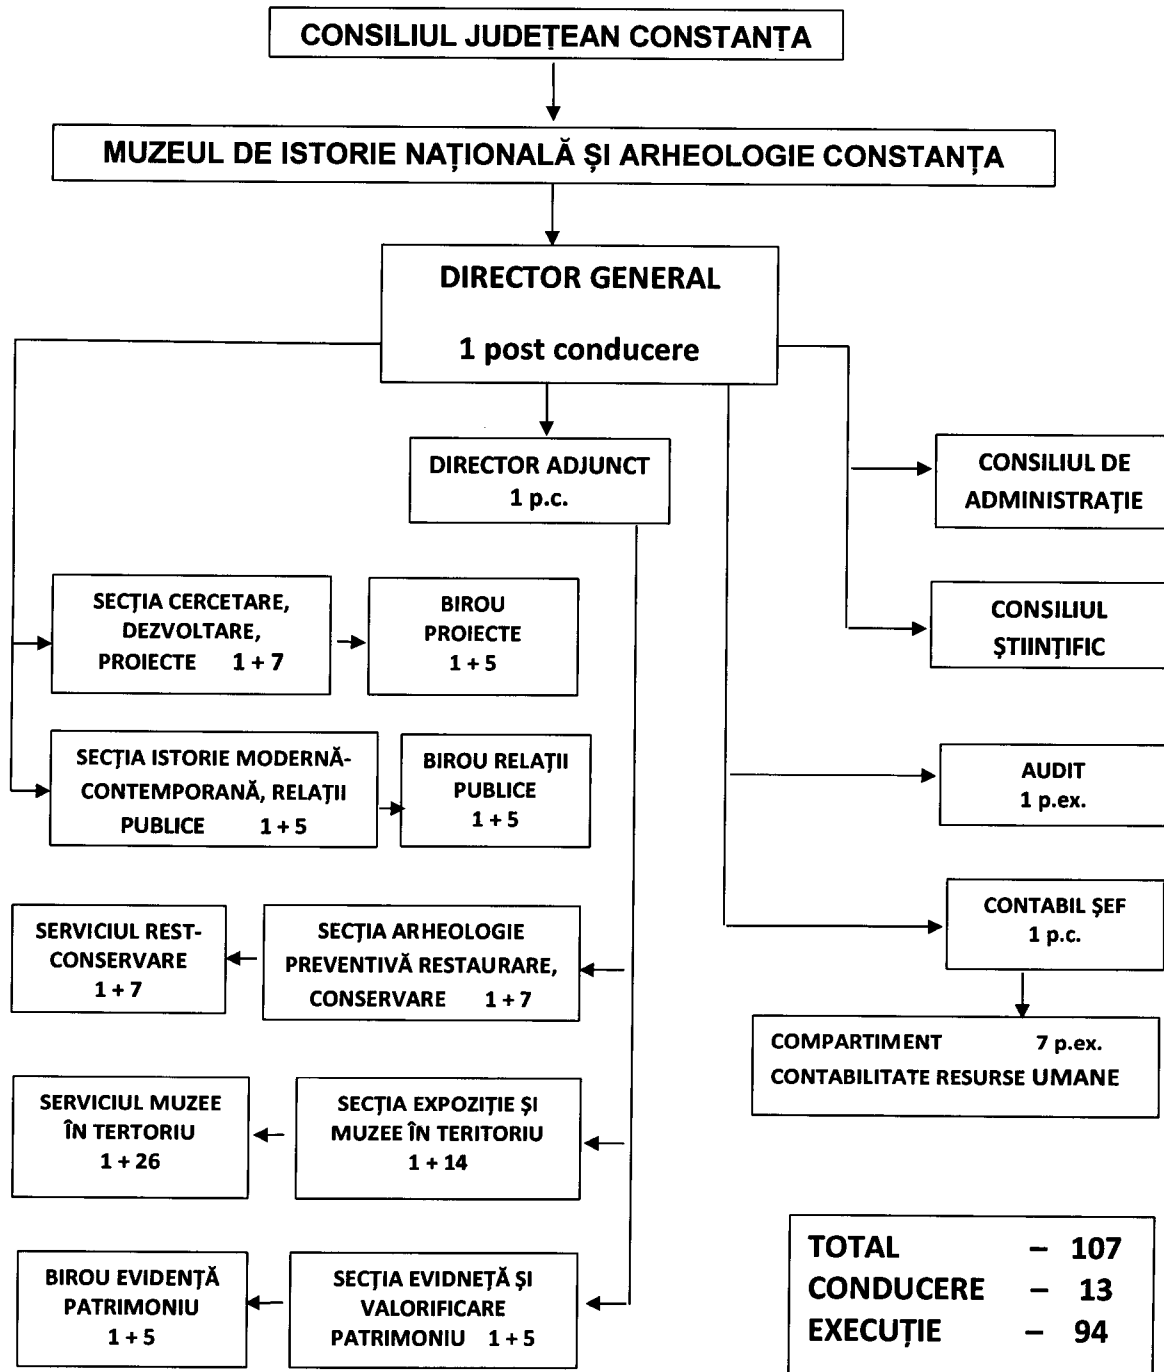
CONSILIUL JUDEȚEAN CONSTANȚA

MUZEUL DE ISTORIE NAȚIONALĂ ȘI ARHEOLOGIE CONSTANȚA

DIRECTOR GENERAL

1 post conducere

DIRECTOR ADJUNCT
1 p.c.

CONSILIUL DE ADMINISTRAȚIE

CONSILIUL ȘTIINȚIFIC

SECȚIA CERCETARE, DEZVOLTARE, PROIECTE 1 + 7

BIROU PROIECTE
1 + 5

SECȚIA ISTORIE MODERNĂ-CONTEMPORANĂ, RELAȚII PUBLICE 1 + 5

BIROU RELAȚII PUBLICE
1 + 5

AUDIT
1 p.ex.

SERVICIUL REST-CONSERVARE
1 + 7

SECȚIA ARHEOLOGIE PREVENTIVĂ RESTAURARE, CONSERVARE 1 + 7

CONTABIL ȘEF
1 p.c.

COMPARTIMENT 7 p.ex.
CONTABILITATE RESURSE UMANE

SERVICIUL MUZEE ÎN TERTORIU
1 + 26

SECȚIA EXPOZIȚIE ȘI MUZEE ÎN TERITORIU
1 + 14

BIROU EVIDENȚĂ PATRIMONIU
1 + 5

SECȚIA EVIDNEȚĂ ȘI VALORIFICARE PATRIMONIU 1 + 5

| TOTAL | – | 107 |
|---|---|---|
| CONDUCERE | – | 13 |
| EXECUȚIE | – | 94 |